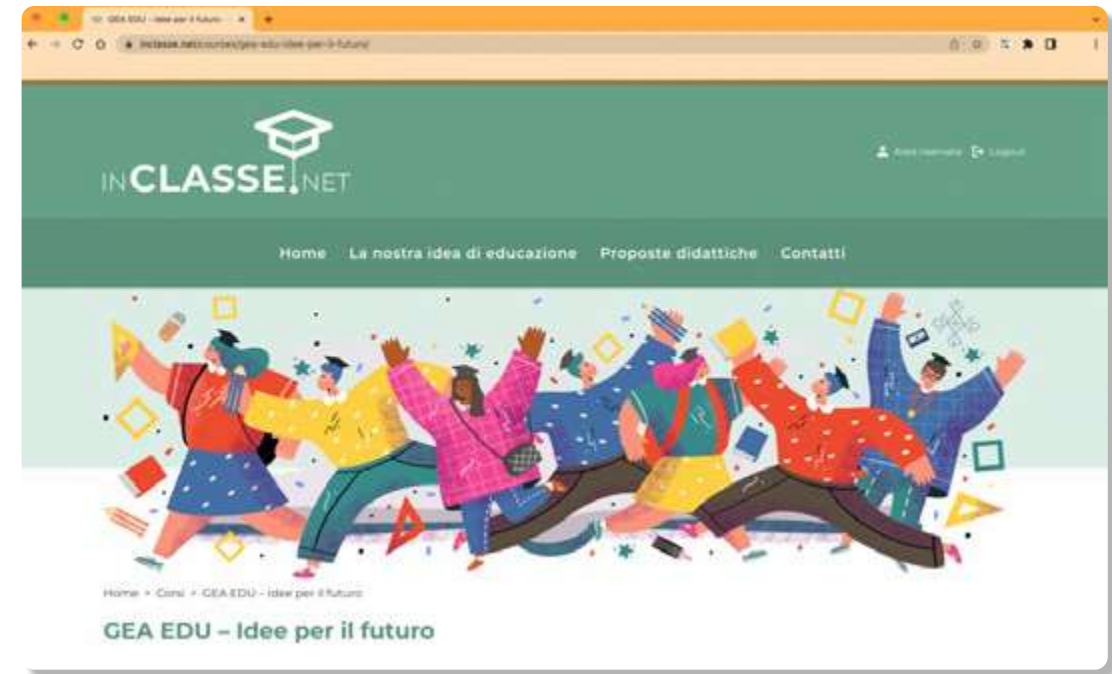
GEA EDU - Idee per il futuro ×

inclasse.net/corsi/gea-edu-idee-per-il-futuro/

INCLASSE.NET

Area riservata Logout

Home La nostra idea di educazione Proposte didattiche Contatti

Home > Corsi > GEA EDU – Idee per il futuro

GEA EDU – Idee per il futuro